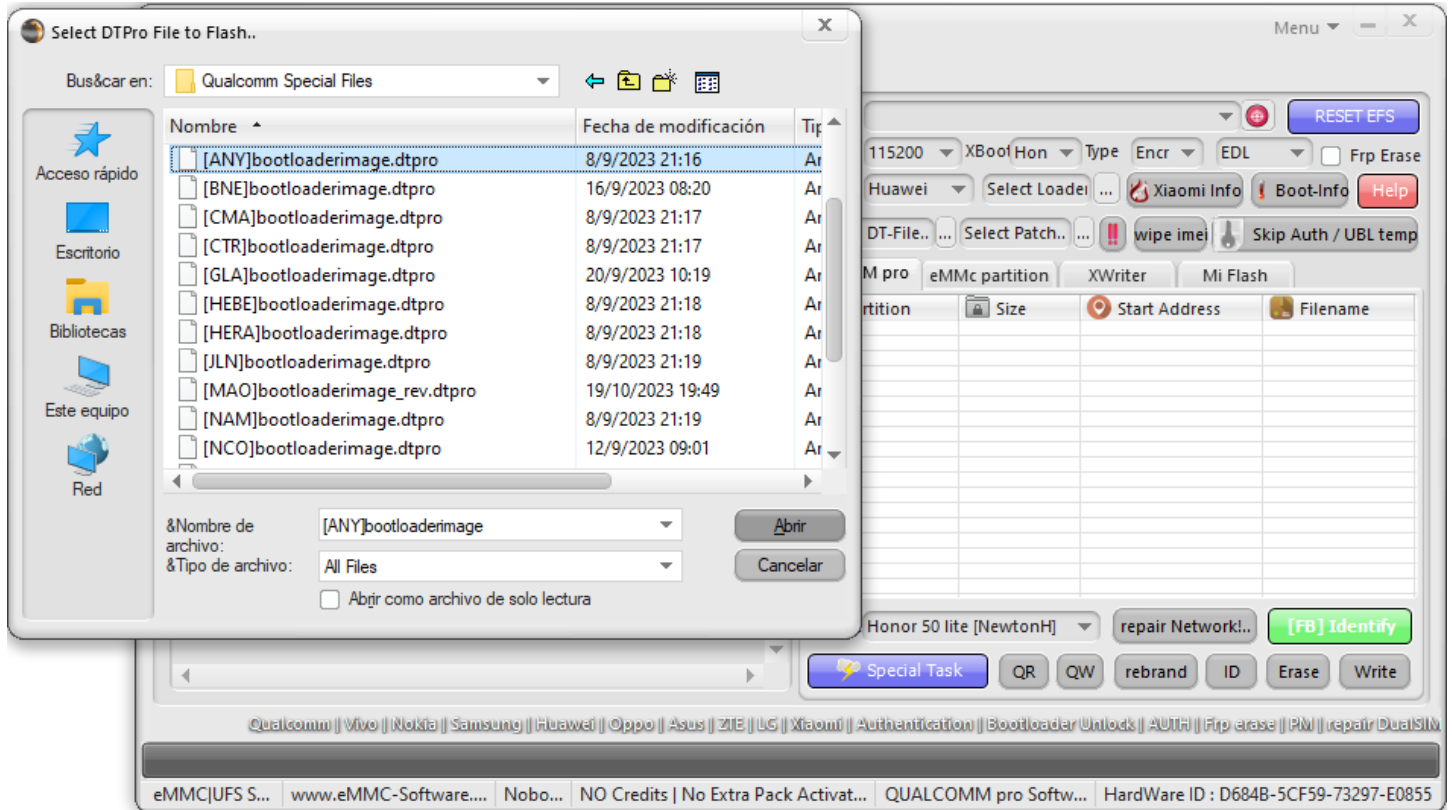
Select DTPro File to Flash..

Bus&car en: Qualcomm Special Files

Acceso rápido
Escritorio
Bibliotecas
Este equipo
Red

| Nombre | Fecha de modificación | Tip |
|---|---|---|
| [ANY]bootloaderimage.dtpro | 8/9/2023 21:16 | Ar |
| [BNE]bootloaderimage.dtpro | 16/9/2023 08:20 | Ar |
| [CMA]bootloaderimage.dtpro | 8/9/2023 21:17 | Ar |
| [CTR]bootloaderimage.dtpro | 8/9/2023 21:17 | Ar |
| [GLA]bootloaderimage.dtpro | 20/9/2023 10:19 | Ar |
| [HEBE]bootloaderimage.dtpro | 8/9/2023 21:18 | Ar |
| [HERA]bootloaderimage.dtpro | 8/9/2023 21:18 | Ar |
| [JLN]bootloaderimage.dtpro | 8/9/2023 21:19 | Ar |
| [MAO]bootloaderimage_rev.dtpro | 19/10/2023 19:49 | Ar |
| [NAM]bootloaderimage.dtpro | 8/9/2023 21:19 | Ar |
| [NCO]bootloaderimage.dtpro | 12/9/2023 09:01 | Ar |

&Nombre de archivo: [ANY]bootloaderimage
&Tipo de archivo: All Files
Abrir
Cancelar
Abrir como archivo de solo lectura

Menu
RESET EFS
115200 XBoot Hon Type Encr EDL Frp Erase
Huawei Select Loader ... Xiaomi Info Boot-Info Help
DT-File.. ... Select Patch.. ... wipe imei Skip Auth / UBL temp
M pro eMMc partition XWriter Mi Flash
rtition Size Start Address Filename
Honor 50 lite [NewtonH] repair Network!.. [FB] Identify
Special Task QR QW rebrand ID Erase Write
Qualcomm | Vivo | Nokia | Samsung | Huawei | Oppo | Asus | ZTE | LG | Xiaomi | Authentication | Bootloader Unlock | AUTH | Frp erase | PM | repair DualSIM
eMMC|UFS S... www.eMMC-Software.... Nobo... NO Credits | No Extra Pack Activat... QUALCOMM pro Softw... HardWare ID : D684B-5CF59-73297-E0855